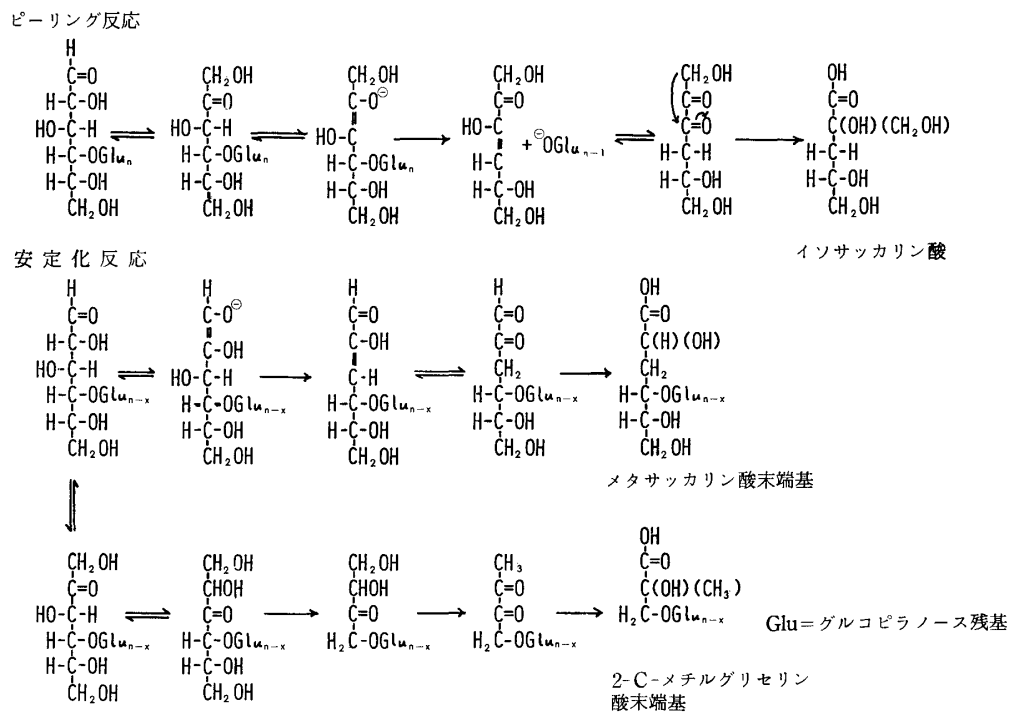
ピーリング反応

H
C=O
H-C-OH
HO-C-H
H-C-OGlu$_n$
H-C-OH
CH$_2$OH

CH$_2$OH
C=O
HO-C-H
H-C-OGlu$_n$
H-C-OH
CH$_2$OH

CH$_2$OH
C-O$^{\ominus}$
HO-C
H-C-OGlu$_n$
H-C-OH
CH$_2$OH

CH$_2$OH
C=O
HO-C
H-C
H-C-OH
CH$_2$OH

+ $^{\ominus}$OGlu$_{n-1}$

CH$_2$OH
C=O
C=O
H-C-H
H-C-OH
CH$_2$OH

OH
C=O
C(OH)(CH$_2$OH)
H-C-H
H-C-OH
CH$_2$OH

イソサッカリン酸

安定化反応

H
C=O
H-C-OH
HO-C-H
H-C-OGlu$_{n-x}$
H-C-OH
CH$_2$OH

H
C-O$^{\ominus}$
C-OH
HO-C-H
H-C-OGlu$_{n-x}$
H-C-OH
CH$_2$OH

H
C=O
C-OH
C-H
H-C-OGlu$_{n-x}$
H-C-OH
CH$_2$OH

H
C=O
C=O
CH$_2$
H-C-OGlu$_{n-x}$
H-C-OH
CH$_2$OH

OH
C=O
C(H)(OH)
CH$_2$
H-C-OGlu$_{n-x}$
H-C-OH
CH$_2$OH

メタサッカリン酸末端基

CH$_2$OH
C=O
HO-C-H
H-C-OGlu$_{n-x}$
H-C-OH
CH$_2$OH

CH$_2$OH
CHOH
C=O
H-C-OGlu$_{n-x}$
H-C-OH
CH$_2$OH

CH$_2$OH
CHOH
C=O
H$_2$C-OGlu$_{n-x}$

CH$_3$
C=O
C=O
H$_2$C-OGlu$_{n-x}$

OH
C=O
C(OH)(CH$_3$)
H$_2$C-OGlu$_{n-x}$

Glu=グルコピラノース残基

2-C-メチルグリセリン酸末端基